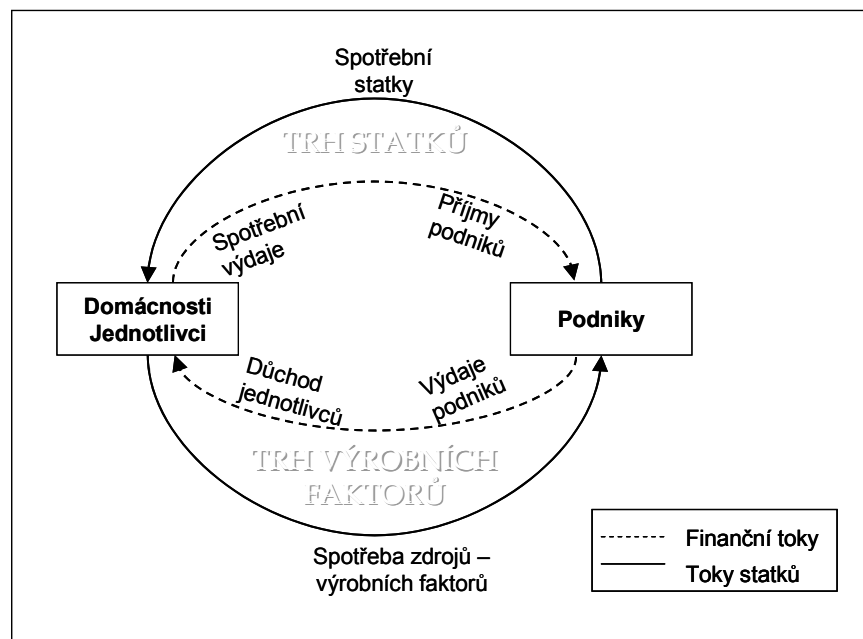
Spotřební statky

TRH STATKŮ

Spotřební výdaje

Příjmy podniků

Domácnosti Jednotlivci

Podniky

Důchod jednotlivců

Výdaje podniků

TRH VÝROBNÍCH FAKTORŮ

Finanční toky

Toky statků

Spotřeba zdrojů – výrobních faktorů